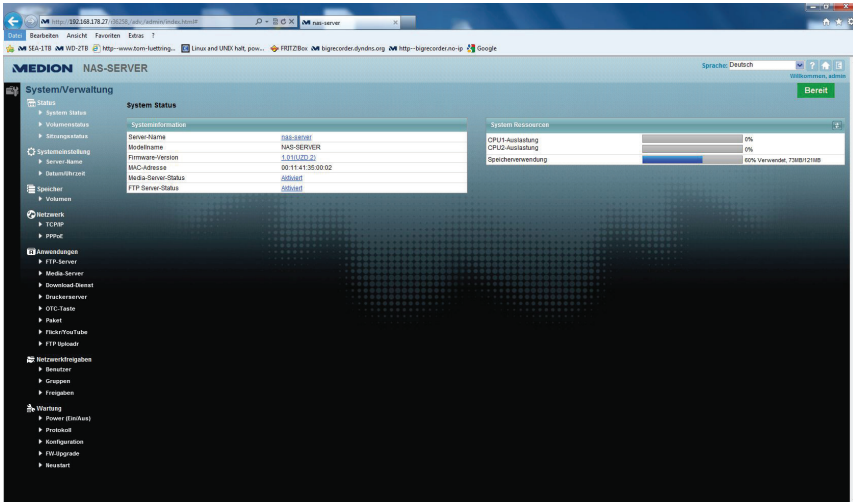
http://192.168.178.27:38258/adv/admin/index.html#
nas-server
Datei Bearbeiten Ansicht Favoriten Extras ?
SEA-1TB WD-2TB http--www.tom-luettring... Linux and UNIX halt, pow... FRITZ!Box bigrecorder.dyndns.org http--bigrecorder.no-ip Google

MEDION NAS-SERVER
Sprache: Deutsch
Willkommen, admin
System/Verwaltung
Bereit

Status
System Status
Volumenstatus
Sitzungsstatus
Systemeinstellung
Server-Name
Datum/Uhrzeit
Speicher
Volumen
Netzwerk
TCP/IP
PPPoE
Anwendungen
FTP-Server
Media-Server
Download-Dienst
Druckerserver
OTC-Taste
Paket
Flickr/YouTube
FTP Uploadr
Netzwerkfreigaben
Benutzer
Gruppen
Freigaben
Wartung
Power (Ein/Aus)
Protokoll
Konfiguration
FW-Upgrade
Neustart

System Status

Systeminformation

| | |
|---|---|
| Server-Name | nas-server |
| Modellname | NAS-SERVER |
| Firmware-Version | 1.01(UZD.2) |
| MAC-Adresse | 00:11:41:35:00:02 |
| Media-Server-Status | Aktiviert |
| FTP Server-Status | Aktiviert |

System Ressourcen

| | |
|---|---|
| CPU1-Auslastung | 0% |
| CPU2-Auslastung | 0% |
| Speicherverwendung | 60% Verwendet, 73MB/121MB |